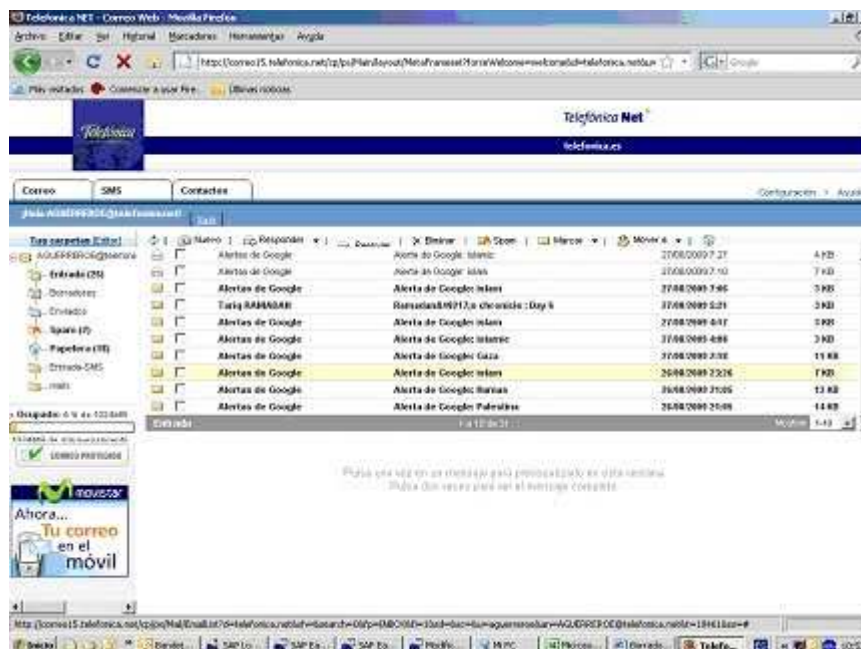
Telefonica NET - Correo Web - Mozilla Firefox

Archivo Editar Ver Historial Marcadores Herramientas Ayuda

http://correo15.telefonica.net/cp/ps/Main/layout/MetaFrameset?formWelcome=welcome&d=telefonica.net&u=

Más visitados Comenzar a usar Fire... Últimas noticias

Telefónica

Telefónica Net

telefonica.es

Correo SMS Contactos

Configuración > Ayuda

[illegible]

Tus carpetas [Editar]

AGUERREROE@telefonica

Entrada (25)

Borradores

Enviados

Spam (7)

Papelera (18)

Entrada SMS

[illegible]

Ocupado: 6 % de 1024MB

CORREO PROTEGIDO

movistar

Ahora... Tu correo en el móvil

Nuevo | Responder | Reenviar | Eliminar | Spam | Marcar | Mover a |

| | De | Asunto | Fecha | Tamaño |
|---|---|---|---|---|
| | Alertas de Google | Alerta de Google: islamic | 27/08/2009 7:27 | 4 KB |
| | Alertas de Google | Alerta de Google: islam | 27/08/2009 7:10 | 7 KB |
| | Alertas de Google | Alerta de Google: islam | 27/08/2009 7:06 | 3 KB |
| | Tariq RAMADAN | Ramadan&#8217;s chronicle : Day 6 | 27/08/2009 5:21 | 3 KB |
| | Alertas de Google | Alerta de Google: islam | 27/08/2009 4:17 | 3 KB |
| | Alertas de Google | Alerta de Google: islamic | 27/08/2009 4:06 | 3 KB |
| | Alertas de Google | Alerta de Google: Gaza | 27/08/2009 2:58 | 11 KB |
| | Alertas de Google | Alerta de Google: islam | 26/08/2009 23:26 | 7 KB |
| | Alertas de Google | Alerta de Google: Hamas | 26/08/2009 21:05 | 13 KB |
| | Alertas de Google | Alerta de Google: Palestina | 26/08/2009 21:05 | 14 KB |

Entrada 1 a 10 de 31 Mostrar 1-10

Pulsa una vez en un mensaje para previsualizarlo en esta ventana.
Pulsa dos veces para ver el mensaje completo.

http://correo15.telefonica.net/cp/ps/Mail/Email.lst?d=telefonica.net&sort=date&search=0&fp=INBOX&t=...

Inicio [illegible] SAP Lo... SAP Ea... SAP Ea... Mozilla... MIPC Microso... Buscado... Telefo...